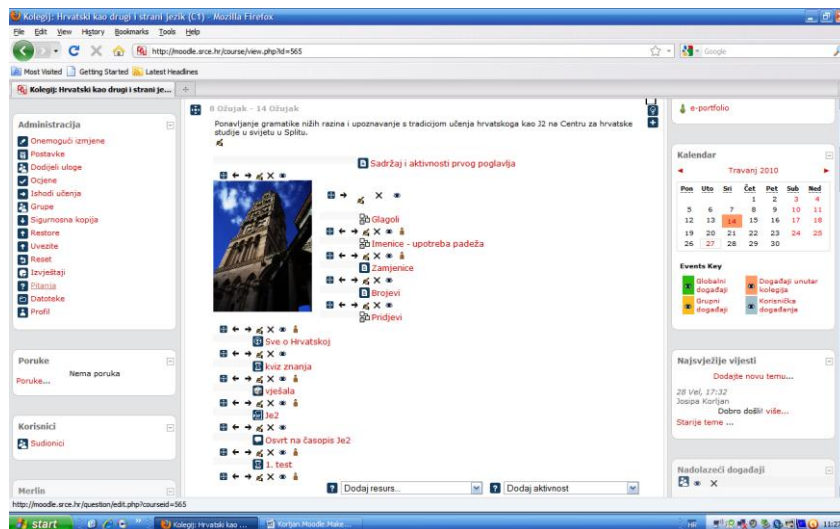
Kolegij: Hrvatski kao drugi i strani jezik (C1) - Mozilla Firefox

File Edit View History Bookmarks Tools Help

http://moodle.srce.hr/course/view.php?id=565

Google

Most Visited Getting Started Latest Headlines

Kolegij: Hrvatski kao drugi i strani je...

Administracija

Onemogući izmjene
Postavke
Dodijeli uloge
Ocjene
Ishodi učenja
Grupe
Sigurnosna kopija
Restore
Uvezite
Reset
Izvještaji
Pitanja
Datoteke
Profil

Poruke

Nema poruka

Poruke...

Korisnici

Sudionici

Merlin

8 Ožujak - 14 Ožujak

Ponavljanje gramatike nižih razina i upoznavanje s tradicijom učenja hrvatskoga kao J2 na Centru za hrvatske studije u svijetu u Splitu.

Sadržaj i aktivnosti prvog poglavlja

Glagoli

Imenice - upotreba padeža

Zamjenice

Brojevi

Pridjevi

Sve o Hrvatskoj

kviz znanja

vješala

Je2

Osvrt na časopis Je2

1. test

Dodaj resurs...

Dodaj aktivnost

e-portfolio

Kalendar

Travanj 2010

| Pon | Uto | Sri | Čet | Pet | Sub | Ned |
|---|---|---|---|---|---|---|
| | | | 1 | 2 | 3 | 4 |
| 5 | 6 | 7 | 8 | 9 | 10 | 11 |
| 12 | 13 | 14 | 15 | 16 | 17 | 18 |
| 19 | 20 | 21 | 22 | 23 | 24 | 25 |
| 26 | 27 | 28 | 29 | 30 | | |

Events Key

Globalni događaji
Događaji unutar kolegija
Grupni događaji
Korisnička događanja

Najsvježije vijesti

Dodajte novu temu...

28 Vel, 17:32
Josipa Korljan
Dobro došli! više...

Starije teme ...

Nadolazeći događaji

http://moodle.srce.hr/question/edit.php?courseid=565

start

Kolegij: Hrvatski kao ...

Korljan Moodle Make...

HR